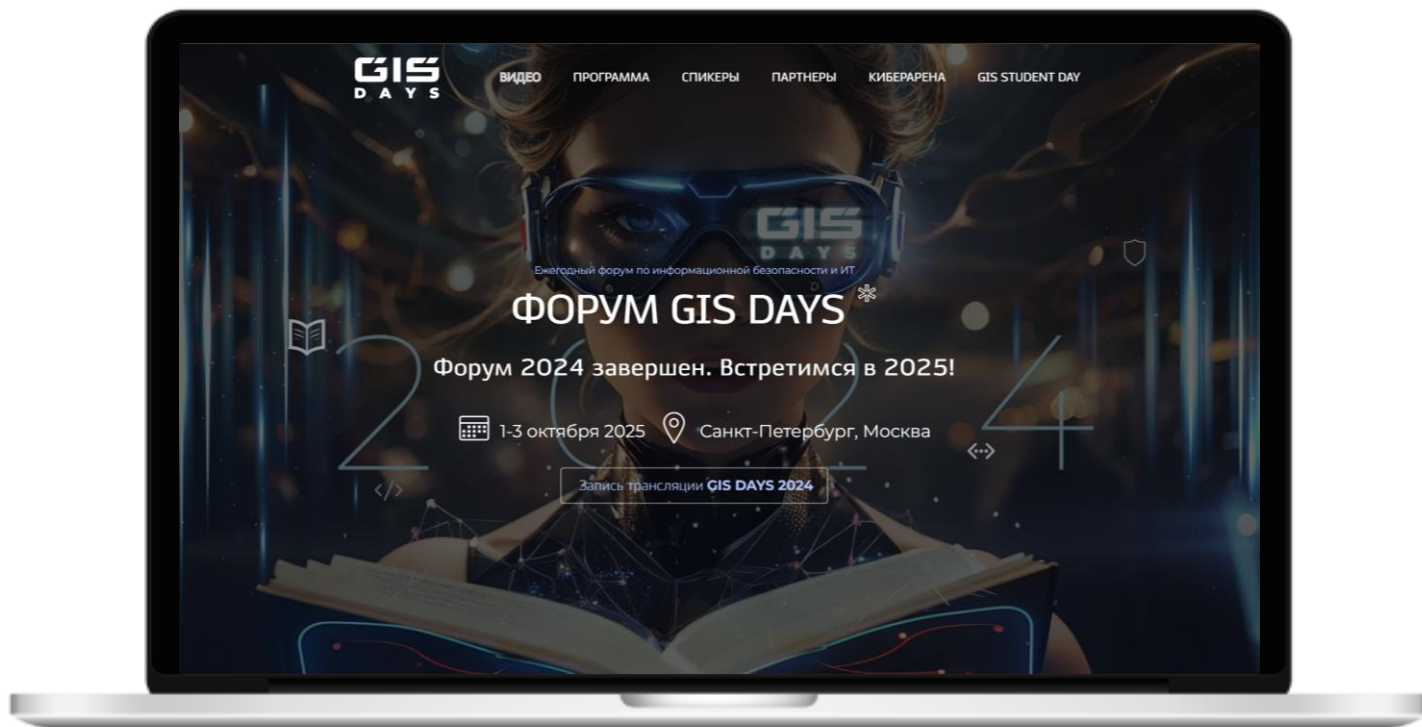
GIS DAYS

ВИДЕО ПРОГРАММА СПИКЕРЫ ПАРТНЕРЫ КИБЕРАРЕНА GIS STUDENT DAY

GIS DAYS

Ежегодный форум по информационной безопасности и ИТ

ФОРУМ GIS DAYS

Форум 2024 завершен. Встретимся в 2025!

1-3 октября 2025 Санкт-Петербург, Москва

Запись трансляции GIS DAYS 2024